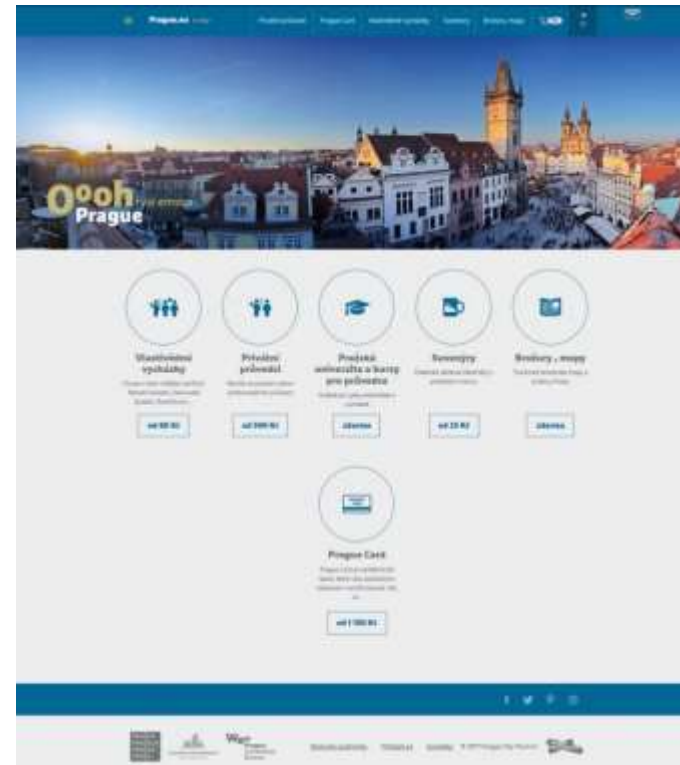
Prague.eu

Ooooh Prague

Vlastivědné vycházky

od 80 Kč

Průvodci průvodci

od 500 Kč

Prodejní univerzita a kurzy pro průvodce

zdarma

Suvenýry

od 25 Kč

Brožury, mapy

zdarma

Prague Card

od 1 300 Kč